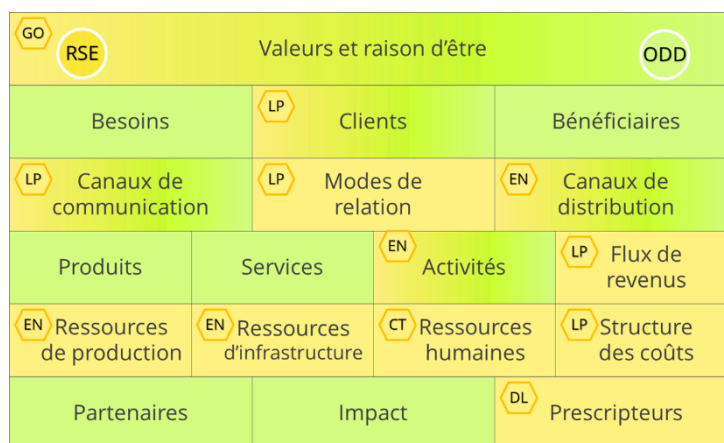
GO RSE Valeurs et raison d'être ODD

Besoins

LP Clients

Bénéficiaires

LP Canaux de communication

LP Modes de relation

EN Canaux de distribution

Produits

Services

EN Activités

LP Flux de revenus

EN Ressources de production

EN Ressources d'infrastructure

CT Ressources humaines

LP Structure des coûts

Partenaires

Impact

DL Prescripteurs